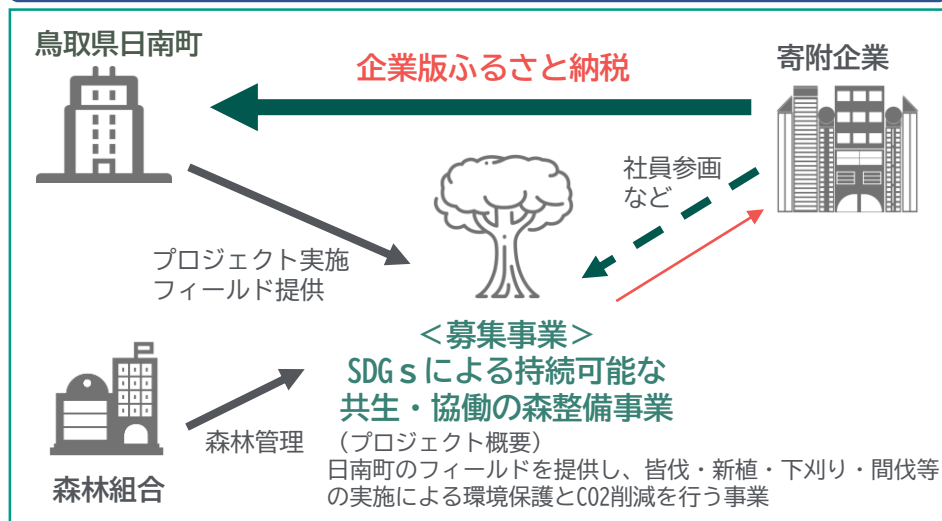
鳥取県日南町

企業版ふるさと納税

寄附企業

社員参画
など

プロジェクト実施
フィールド提供

＜募集事業＞
SDGｓによる持続可能な
共生・協働の森整備事業

森林管理

（プロジェクト概要）
日南町のフィールドを提供し、皆伐・新植・下刈り・間伐等の実施による環境保護とCO2削減を行う事業

森林組合